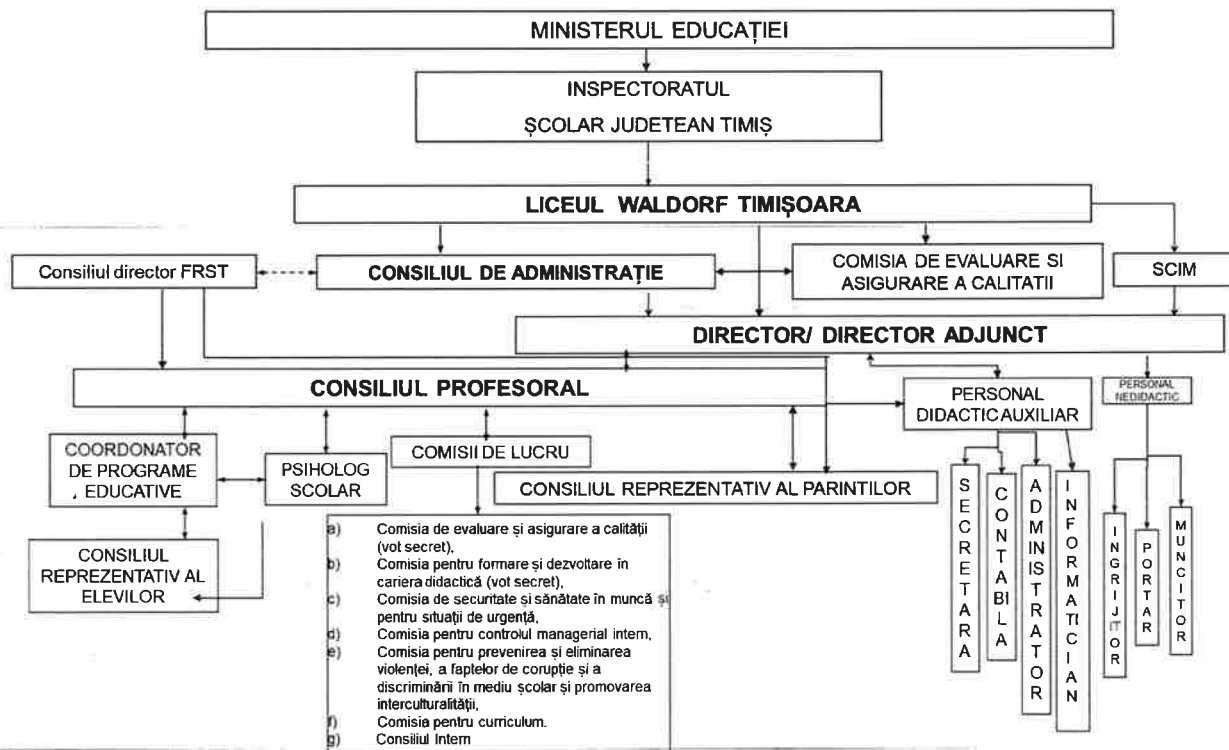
MINISTERUL EDUCAȚIEI

INSPECTORATUL

ȘCOLAR JUDETEAN TIMIȘ

LICEUL WALDORF TIMIȘOARA

Consiliul director FRST

CONSILIUL DE ADMINISTRAȚIE

COMISIA DE EVALUARE SI ASIGURARE A CALITATII

SCIM

DIRECTOR/ DIRECTOR ADJUNCT

CONSILIUL PROFESORAL

PERSONAL DIDACTIC AUXILIAR

PERSONAL NEDIDACTIC

COORDONATOR DE PROGRAME , EDUCATIVE

PSIHOLOG SCOLAR

COMISII DE LUCRU

CONSILIUL REPREZENTATIV AL PARINTILOR

CONSILIUL REPREZENTATIV AL ELEVILOR

a) Comisia de evaluare și asigurare a calității (vot secret),
b) Comisia pentru formare și dezvoltare în cariera didactică (vot secret),
c) Comisia de securitate și sănătate în muncă și pentru situații de urgență,
d) Comisia pentru controlul managerial intern,
e) Comisia pentru prevenirea și eliminarea violenței, a faptelor de corupție și a discriminării în mediu școlar și promovarea interculturalității,
f) Comisia pentru curriculum.
g) Consiliul Intern

SECRETARA

CONTABILA

ADMINISTRATOR

INFORMATICIAN

INGRIJITOR

PORTAR

MUNCITOR